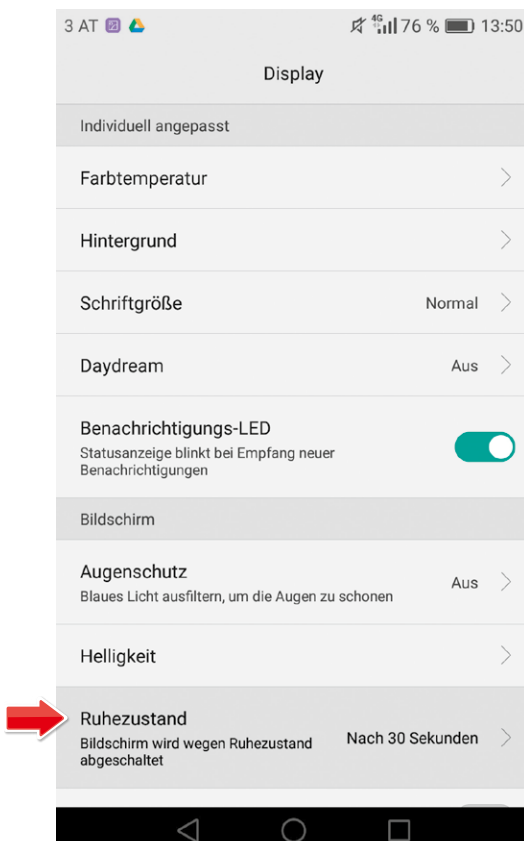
3 AT 4G 76 % 13:50

Display

Individuell angepasst

Farbtemperatur

Hintergrund

Schriftgröße Normal

Daydream Aus

Benachrichtigungs-LED
Statusanzeige blinkt bei Empfang neuer Benachrichtigungen

Bildschirm

Augenschutz Aus
Blaues Licht ausfiltern, um die Augen zu schonen

Helligkeit

Ruhezustand
Bildschirm wird wegen Ruhezustand abgeschaltet Nach 30 Sekunden